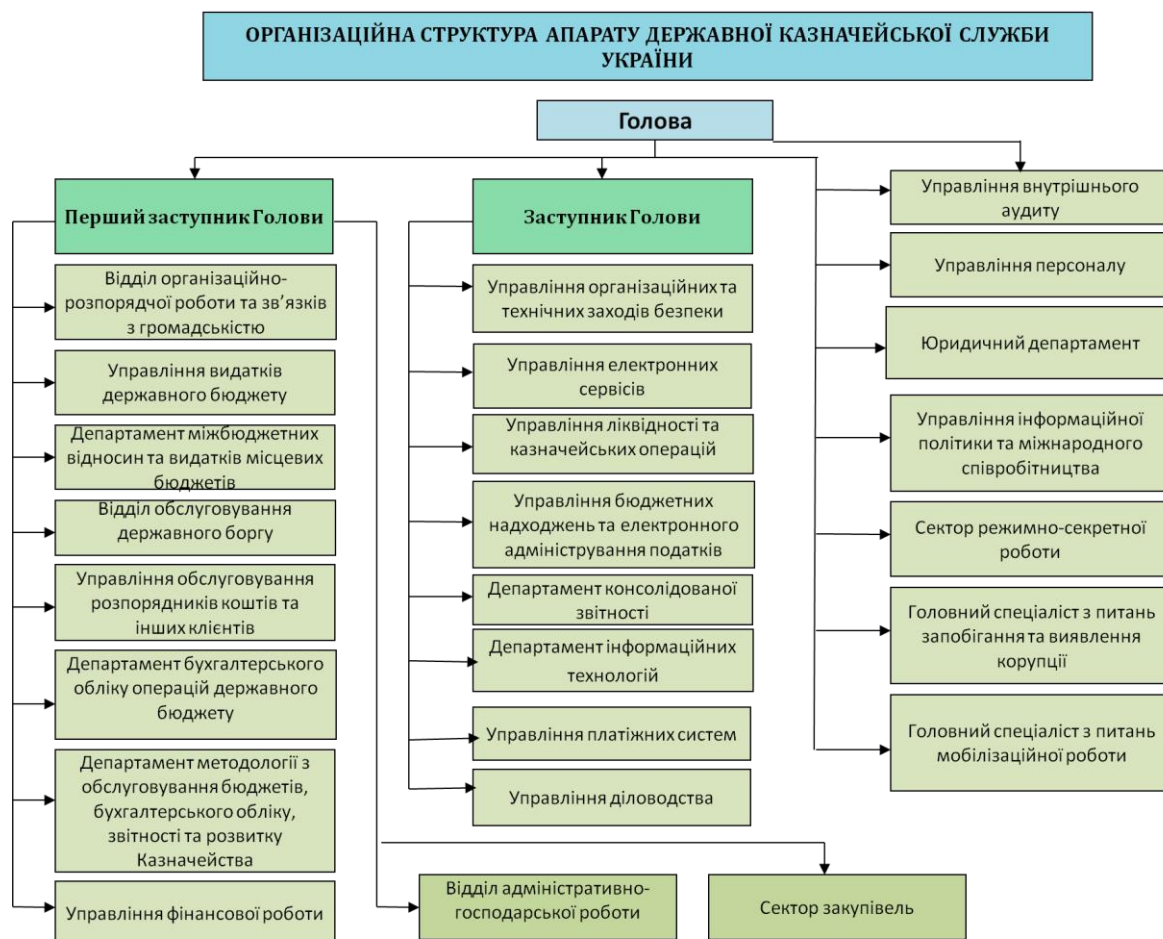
ОРГАНІЗАЦІЙНА СТРУКТУРА АПАРАТУ ДЕРЖАВНОЇ КАЗНАЧЕЙСЬКОЇ СЛУЖБИ УКРАЇНИ

Голова

Перший заступник Голови

Відділ організаційно-розпорядчої роботи та зв'язків з громадськістю

Управління видатків державного бюджету

Департамент міжбюджетних відносин та видатків місцевих бюджетів

Відділ обслуговування державного боргу

Управління обслуговування розпорядників коштів та інших клієнтів

Департамент бухгалтерського обліку операцій державного бюджету

Департамент методології з обслуговування бюджетів, бухгалтерського обліку, звітності та розвитку Казначейства

Управління фінансової роботи

Заступник Голови

Управління організаційних та технічних заходів безпеки

Управління електронних сервісів

Управління ліквідності та казначейських операцій

Управління бюджетних надходжень та електронного адміністрування податків

Департамент консолідованої звітності

Департамент інформаційних технологій

Управління платіжних систем

Управління діловодства

Управління внутрішнього аудиту

Управління персоналу

Юридичний департамент

Управління інформаційної політики та міжнародного співробітництва

Сектор режимно-секретної роботи

Головний спеціаліст з питань запобігання та виявлення корупції

Головний спеціаліст з питань мобілізаційної роботи

Відділ адміністративно-господарської роботи

Сектор закупівель